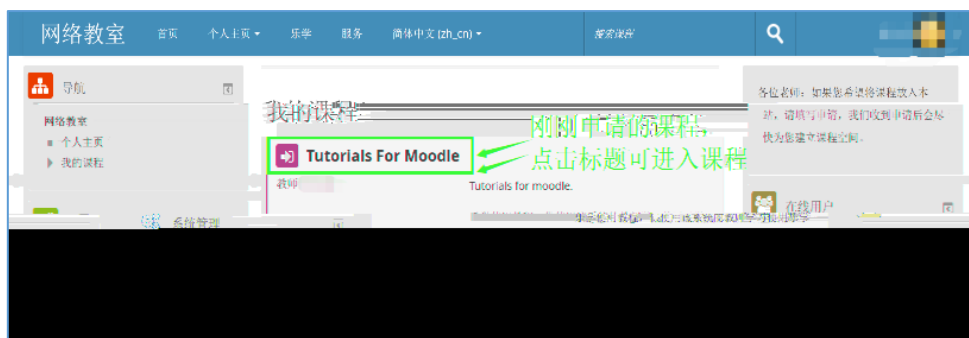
网络教室 首页 个人主页 乐学 服务 简体中文 (zh_cn)

搜索课程

导航

网络教室

个人主页

我的课程

系统管理

我的课程

Tutorials For Moodle

教师

Tutorials for moodle.

刚刚申请的课程，
点击标题可进入课程

各位老师：如果您希望课程放入本站，请填写申请，我们收到申请后会尽快为您建立课程空间。

在线用户